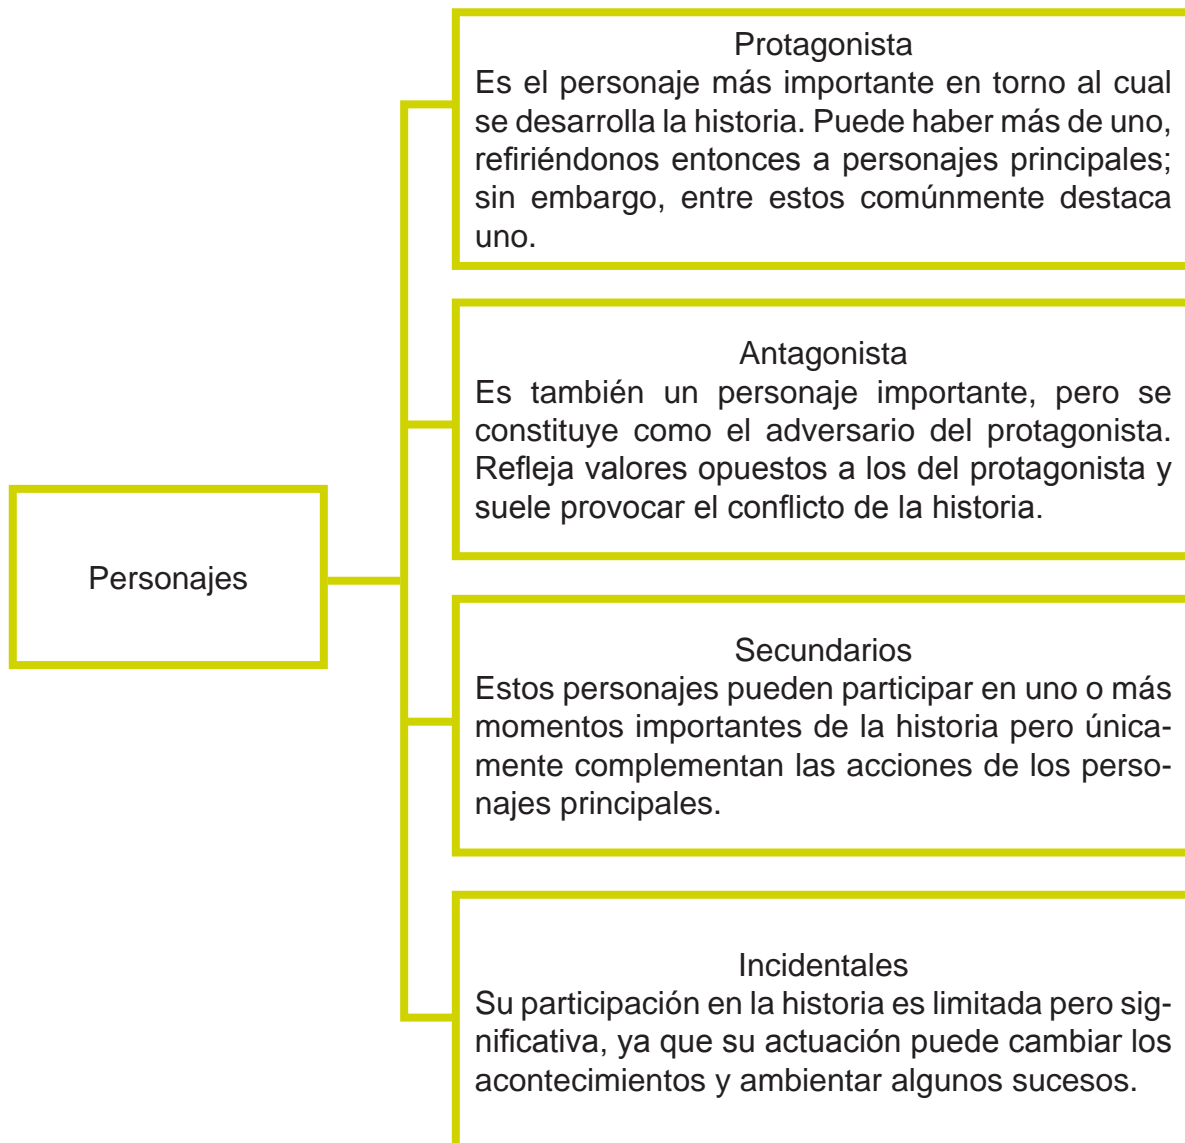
Personajes

Protagonista
Es el personaje más importante en torno al cual se desarrolla la historia. Puede haber más de uno, refiriéndonos entonces a personajes principales; sin embargo, entre estos comúnmente destaca uno.

Antagonista
Es también un personaje importante, pero se constituye como el adversario del protagonista. Refleja valores opuestos a los del protagonista y suele provocar el conflicto de la historia.

Secundarios
Estos personajes pueden participar en uno o más momentos importantes de la historia pero únicamente complementan las acciones de los personajes principales.

Incidentales
Su participación en la historia es limitada pero significativa, ya que su actuación puede cambiar los acontecimientos y ambientar algunos sucesos.